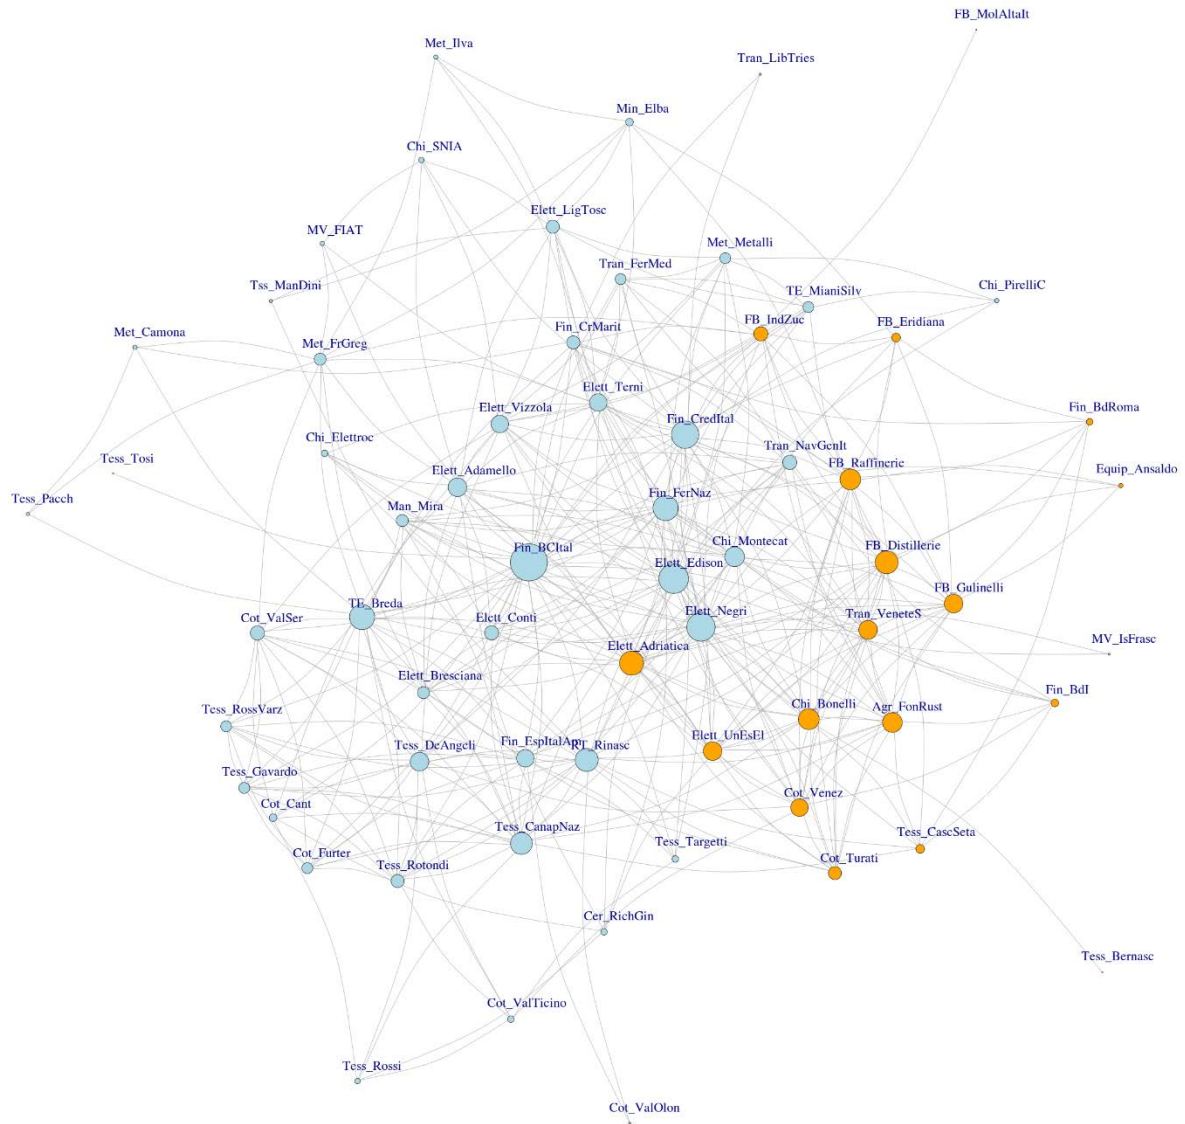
FB_MolAltaIt

Met_Ilva

Tran_LibTries

Min_Elba

Chi_SNIA

Elett_LigTosc

MV_FIAT

Met_Metalli

Tran_FerMed

Tss_ManDini

TE_MianiSilv

Chi_PirelliC

FB_IndZuc

FB_Eridiana

Met_Camona

Met_FrGreg

Fin_CrMarit

Elett_Terni

Fin_BdRoma

Elett_Vizzola

Fin_CredItal

Chi_Elettroc

Tran_NavGenIt

Tess_Tosi

FB_Raffineric

Equip_Ansaldo

Elett_Adamello

Tess_Pacch

Fin_FerNaz

Man_Mira

Chi_Montecat

Fin_BCItal

FB_Distillerie

Elett_Edison

FB_Gulinelli

Cot_ValSer

TE_Breda

Elett_Negri

Elett_Conti

Tran_VeneteS

MV_IsFrasc

Elett_Adriatica

Elett_Bresciana

Fin_BdI

Chi_Bonelli

Agr_FonRust

Tess_RossVarz

Fin_EspItalAm

RI_Rinasc

Elett_UnEsEl

Tess_DeAngeli

Tess_Gavardo

Cot_Venez

Cot_Cant

Tess_CascSeta

Tess_CanapNaz

Tess_Targetti

Cot_Furter

Tess_Rotondi

Cot_Turati

Cer_RichGin

Tess_Bernasc

Cot_ValTicino

Tess_Rossi

Cot_ValOlon